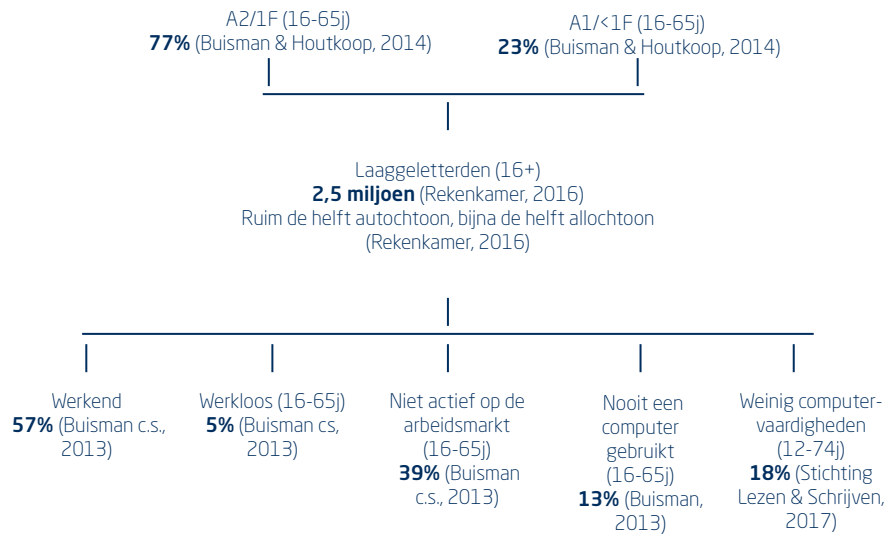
A2/1F (16-65j)
**77%** (Buisman & Houtkoop, 2014)

A1/<1F (16-65j)
**23%** (Buisman & Houtkoop, 2014)

Laaggeletterden (16+)
**2,5 miljoen** (Rekenkamer, 2016)
Ruim de helft autochtoon, bijna de helft allochtoon (Rekenkamer, 2016)

Werkend
**57%** (Buisman c.s., 2013)

Werkloos (16-65j)
**5%** (Buisman cs, 2013)

Niet actief op de arbeidsmarkt (16-65j)
**39%** (Buisman c.s., 2013)

Nooit een computer gebruikt (16-65j)
**13%** (Buisman, 2013)

Weinig computervaardigheden (12-74j)
**18%** (Stichting Lezen & Schrijven, 2017)